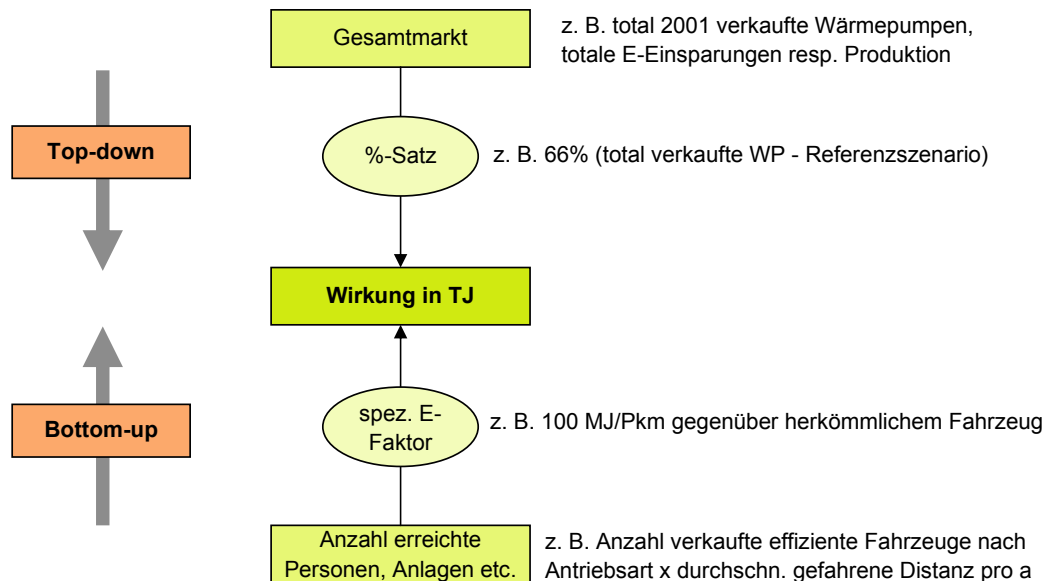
Gesamtmarkt

z. B. total 2001 verkaufte Wärmepumpen, totale E-Einsparungen resp. Produktion

Top-down

%-Satz

z. B. 66% (total verkaufte WP - Referenzszenario)

Wirkung in TJ

Bottom-up

spez. E-Faktor

z. B. 100 MJ/Pkm gegenüber herkömmlichem Fahrzeug

Anzahl erreichte Personen, Anlagen etc.

z. B. Anzahl verkaufte effiziente Fahrzeuge nach Antriebsart x durchschn. gefahrene Distanz pro a